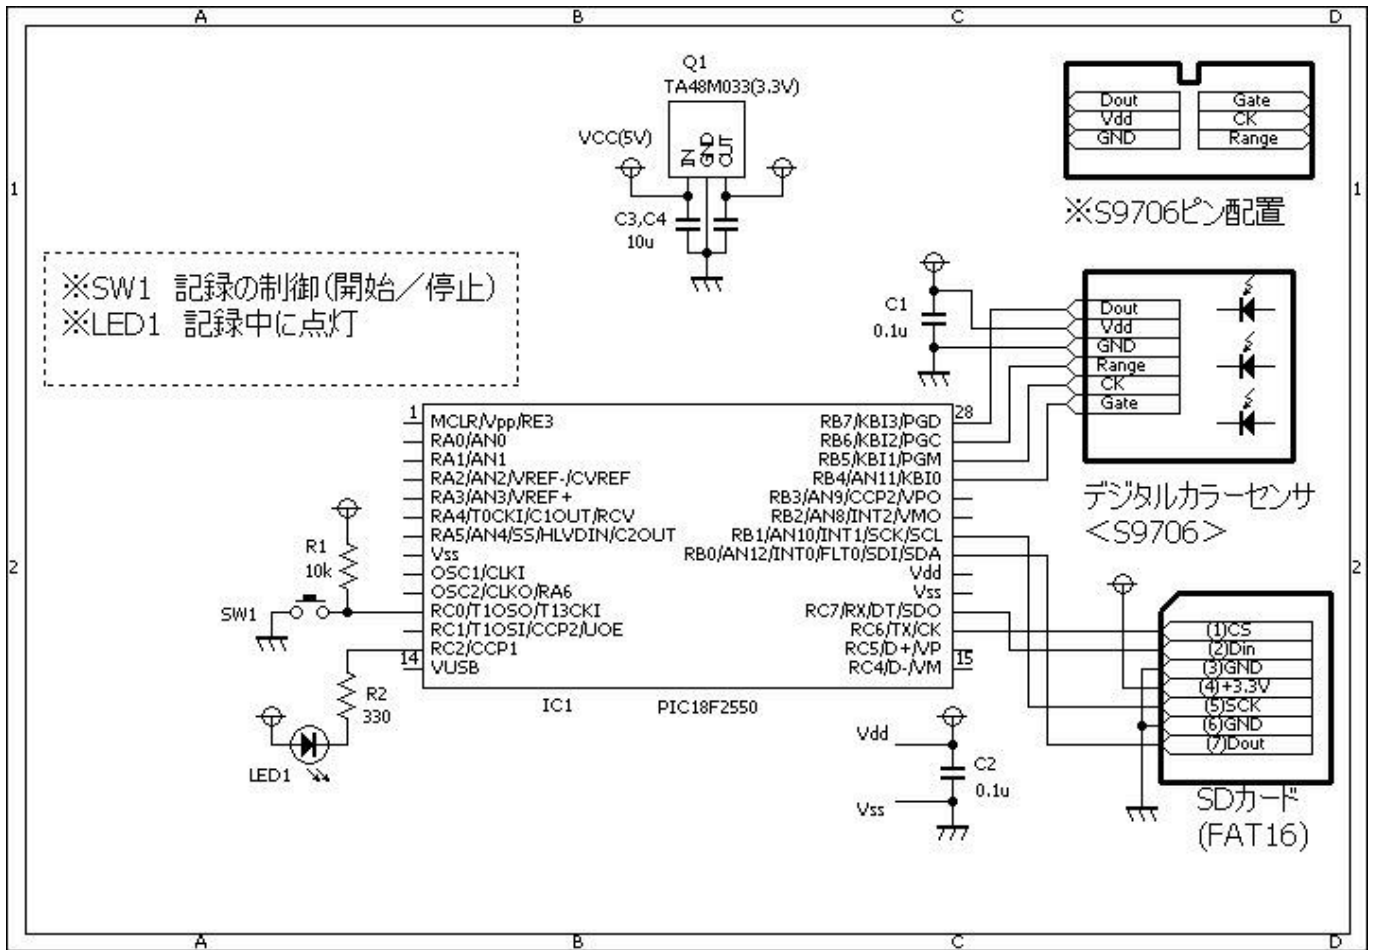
A B C D

1

2

Q1
TA48M033(3.3V)

VCC(5V)

IN
GND
OUT

C3,C4
10u

Dout
Vdd
GND

Gate
CK
Range

※S9706ピン配置

※SW1 記録の制御(開始/停止)
※LED1 記録中に点灯

C1
0.1u

Dout
Vdd
GND
Range
CK
Gate

デジタルカラーセンサ
<S9706>

1
MCLR/Vpp/RE3
RA0/AN0
RA1/AN1
RA2/AN2/VREF-/CVREF
RA3/AN3/VREF+
RA4/T0CKI/C1OUT/RCV
RA5/AN4/SS/HLVDIN/C2OUT
Vss
OSC1/CLKI
OSC2/CLKO/RA6
RC0/T1OSO/T13CKI
RC1/T1OSI/CCP2/UOE
RC2/CCP1
14
VUSB

28
RB7/KBI3/PGD
RB6/KBI2/PGC
RB5/KBI1/PGM
RB4/AN11/KBI0
RB3/AN9/CCP2/VPO
RB2/AN8/INT2/VMO
RB1/AN10/INT1/SCK/SCL
RB0/AN12/INT0/FLT0/SDI/SDA
Vdd
Vss
RC7/RX/DT/SDO
RC6/TX/CK
RC5/D+/VP
RC4/D-/VM
15

IC1
PIC18F2550

R1
10k

SW1

R2
330

LED1

(1)CS
(2)Din
(3)GND
(4)+3.3V
(5)SCK
(6)GND
(7)Dout

SDカード
(FAT16)

Vdd
Vss
C2
0.1u

A B C D